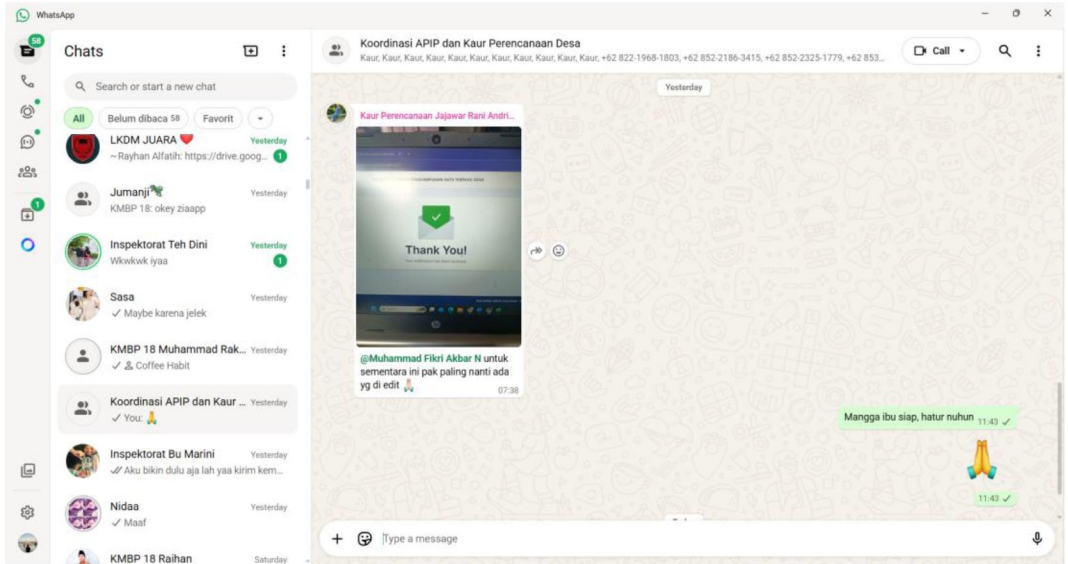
WhatsApp

58

1

Chats

Search or start a new chat

All
Belum dibaca 58
Favorit

LKDM JUARA ❤️
Yesterday
~Rayhan Alfatih: https://drive.goog...
1

Jumanji🦎
Yesterday
KMBP 18: okey ziaapp

Inspektorat Teh Dini
Yesterday
Wkwkwk iyaa
1

Sasa
Yesterday
✓ Maybe karena jelek

KMBP 18 Muhammad Rak...
Yesterday
✓ Coffee Habit

Koordinasi APIP dan Kaur ...
Yesterday
✓ You: 🙏

Inspektorat Bu Marini
Yesterday
✓✓ Aku bikin dulu aja lah yaa kirim kem...

Nidaa
Yesterday
✓ Maaf

KMBP 18 Raihan
Saturday

Koordinasi APIP dan Kaur Perencanaan Desa
Kaur, Kaur, Kaur, Kaur, Kaur, Kaur, Kaur, Kaur, Kaur, Kaur, Kaur, +62 822-1968-1803, +62 852-2186-3415, +62 852-2325-1779, +62 853...

Call

Yesterday

Kaur Perencanaan Jajawar Rani Andri...

Thank You!

@Muhammad Fikri Akbar N untuk sementara ini pak paling nanti ada yg di edit 🙏
07:38

Mangga ibu siap, hatur nuhun 11:43 ✓

🙏
11:43 ✓

Type a message